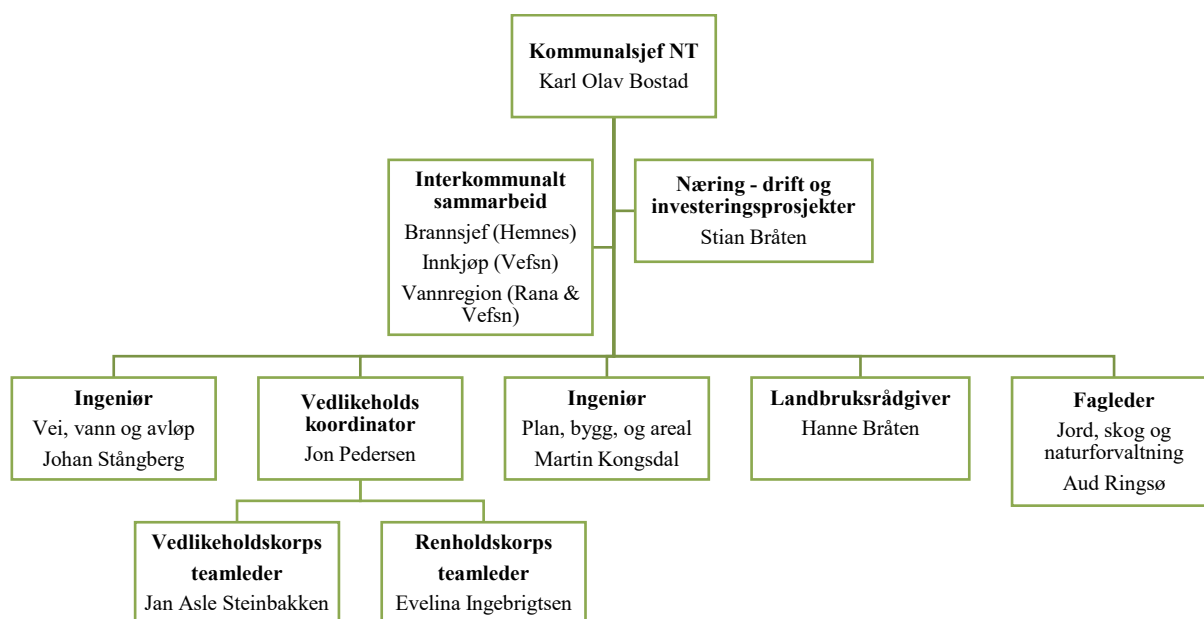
Kommunalsjef NT
Karl Olav Bostad

Interkommunalt sammarbeid
Brannsjef (Hemnes)
Innkjøp (Vefsn)
Vannregion (Rana & Vefsn)

Næring - drift og investeringsprosjekter
Stian Bråten

Ingeniør
Vei, vann og avløp
Johan Stångberg

Vedlikeholds koordinator
Jon Pedersen

Ingeniør
Plan, bygg, og areal
Martin Kongsdal

Landbruksrådgiver
Hanne Bråten

Fagleder
Jord, skog og naturforvaltning
Aud Ringsø

Vedlikeholdskorps teamleder
Jan Asle Steinbakken

Renholdskorps teamleder
Evelina Ingebrigtsen